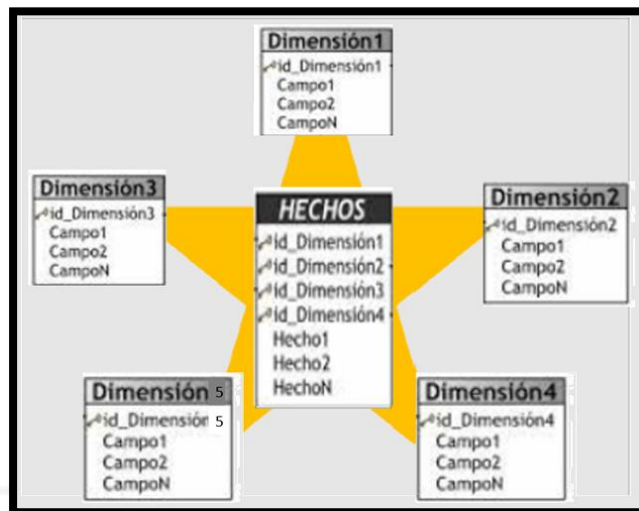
Dimensión1
id_Dimensión1
Campo1
Campo2
CampoN

Dimensión3
id_Dimensión3
Campo1
Campo2
CampoN

HECHOS
id_Dimensión1
id_Dimensión2
id_Dimensión3
id_Dimensión4
Hecho1
Hecho2
HechoN

Dimensión2
id_Dimensión2
Campo1
Campo2
CampoN

Dimensión 5
id_Dimensión 5
Campo1
Campo2
CampoN

Dimensión4
id_Dimensión4
Campo1
Campo2
CampoN